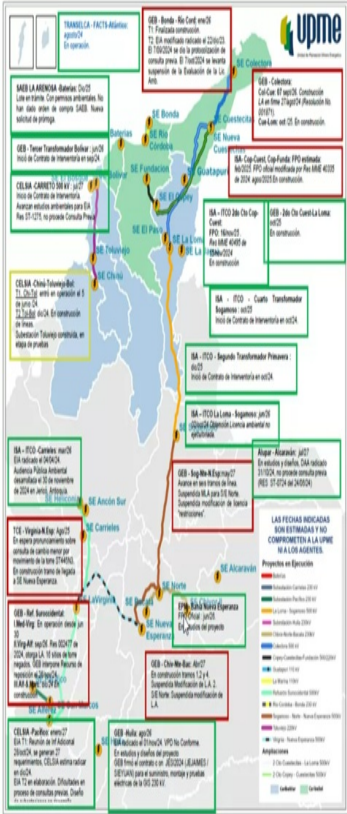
upme
Unidad de Planeación Minero Energética

TRANSELCA - FACTS-Atlántico: agosto24
En operación.

GEB - Bonda - Río Cord: ene/26
T1: Finalizada construcción.
T2: EIA modificado radicado el 22/dic/23.
El 7/06/2024 se dio inicio a la protocolización de consulta previa. El 7/oct/2024 se levantó suspensión de la Evaluación de la Lic Amb.

SAEB LA ARENOSA - Baterías: Dic/25
Lote en trámite. Con permisos ambientales. No han dado orden de compra SAEB. Nueva solicitud de prórroga.

GEB - Tercer Transformador Bolívar : jun/26
Inicio de Contrato de Interventoría en sept24

CELSIA - CARRETO 500 kV : jul 27
Inicio de Contrato de Interventoría.
Avanzan estudios ambientales para EIA Res ST-1275, no procede Consulta Previa

GEB - Colectora:
Col-Cue: 07 sept/26. Construcción
LA en firme 27agot/24 (Resolución No. 001871)
Cue-Lom: oct /25. En construcción.

ISA - Cuest-Cop, Cop-Funda: FPO estimada:
feb/2025 FPO oficial modificada por Res MME 40335 de 2024: agos/2025 En construcción.

ISA - ITCO 2do Cto Cop-Cuest:
FPO: 16/nov/25.
Res MME 40495 de 13/dic/2024
En construcción

ISA - 2do Cto Cuest-La Loma: oct/25
En construcción.

CELSIA - Chinú-Toluviejo Bol:
T1: Cto Tol: entró en operación el 5 de junio 24
T2: Cto Bol: dic 24. En construcción de líneas.
Subestación Toluviejo construida, en etapa de pruebas

ISA - ITCO - Cuarto Transformador Sogamoso: oct/25
Inicio de Contrato de Interventoría en oct24

ISA - ITCO - Segundo Transformador Primavera : dic/25
Inicio de Contrato de Interventoría en oct24

ISA - ITCO La Loma - Sogamoso: jun/26
Oposición Licencia ambiental no ejecutoriada.

ISA - ITCO - Carrieles: mar/26
EIA radicado el 04/04/24.
Audiencia Pública Ambiental desarrollada el 30 de noviembre de 2024 en Jericó, Antioquia.

GEB - Seg-Nte-N.Esp: may/27
Avance en seis tramos de línea.
Suspendida MLA para S/E Norte.
Suspendida modificación de licencia "restricciones".

Alupar - Alcaraván: jul/27
En estudios y diseños, DAA radicado 31/10/24, no procede consulta previa (RES ST-0724 del 24/06/24)

TCE - Virginia-N.Esp: Ago/25
En espera pronunciamiento sobre consulta de cambio menor por movimiento de la torre 37·4850-L. En construcción tramo de llegada a SE Nueva Esperanza.

EPM - Nueva Esperanza
FPO Oficial : jun/25
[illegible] del proyecto

GEB - Ref. Suroccidental:
I.Med-Virg: En operación desde jun 30
II.Virg-Alf: sep/26. Res 002477 de 2024, otorgó LA 10 sitios de torre negados. GEB interpone Recurso de reposición el 28/nov/24.
III.Alf-S.Marc: dic/26 EIA en evaluación

GEB - Chiv-Nte-Bac: Abr/27
En construcción tramos 1,2 y 4.
Suspendida Modificación de L.A. 3.
S/E Norte: Suspendida modificación de L.A.

LAS FECHAS INDICADAS SON ESTIMADAS Y NO COMPROMETEN A LA UPME NI A LOS AGENTES.

CELSIA - Pacífico: enero/27
EIA T1: Reunión de Inf Adicional 28/oct/24, se generan 27 requerimientos. CELSIA estima radicar en dic/24.
EIA T2: en elaboración. Dificultades en proceso de consultas previas. Diseño de trazado en curso.

GEB - Huila: ago/26
EIA radicado el 01/nov/24. VPD No Conforme.
En estudios y diseños del proyecto.
GEB firmó el contrato c on JESCOCA (JUJAMES / SIEYUAN) para el suministro, montaje y pruebas eléctricas de la SIG 230 kV.

Proyectos en Ejecución

SE Colectora, SE Bonda, SE Río Córdoba, Baterías, SE Cuestecitas, SE Nueva Cuestecitas, Guatapurí, SE Fundación, SE El Copey, SE La Loma, SE El Paso, SE Toluviejo, SE Chinú, SE Ancón Sur, SE Carrieles, SE Alcaraván, SE Virginia, SE Nueva Esperanza, SE Norte, SE Chivor, SE Alférez